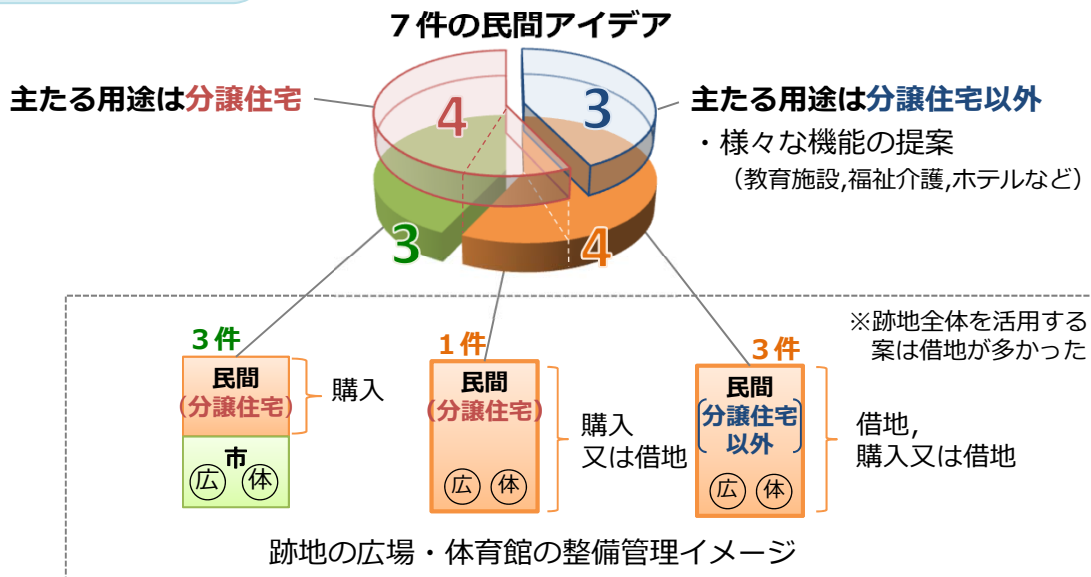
７件の民間アイデア

主たる用途は分譲住宅

4

3

主たる用途は分譲住宅以外

・様々な機能の提案
（教育施設,福祉介護,ホテルなど）

3

4

※跡地全体を活用する案は借地が多かった

３件
民間
（分譲住宅）
購入
市
広　体

１件
民間
（分譲住宅）
広　体
購入
又は借地

３件
民間
分譲住宅以外
広　体
借地,
購入又は借地

跡地の広場・体育館の整備管理イメージ